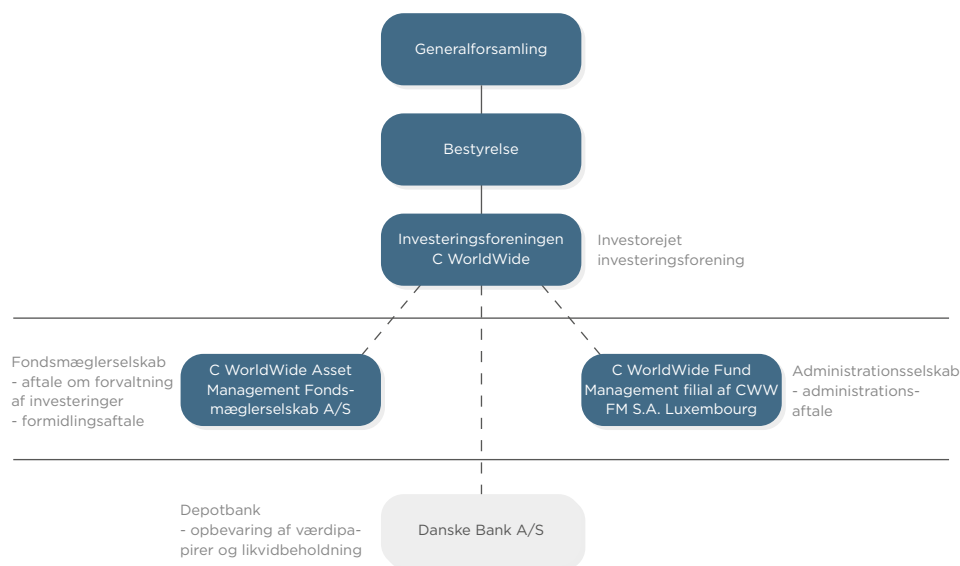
Generalforsamling

Bestyrelse

Investeringsforeningen C WorldWide

Investorejet investeringsforening

Fondsmæglerselskab
- aftale om forvaltning af investeringer
- formidlingsaftale

C WorldWide Asset Management Fondsmæglerselskab A/S

C WorldWide Fund Management filial af CWW FM S.A. Luxembourg

Administrationsselskab
- administrationsaftale

Depotbank
- opbevaring af værdipapirer og likvidbeholdning

Danske Bank A/S